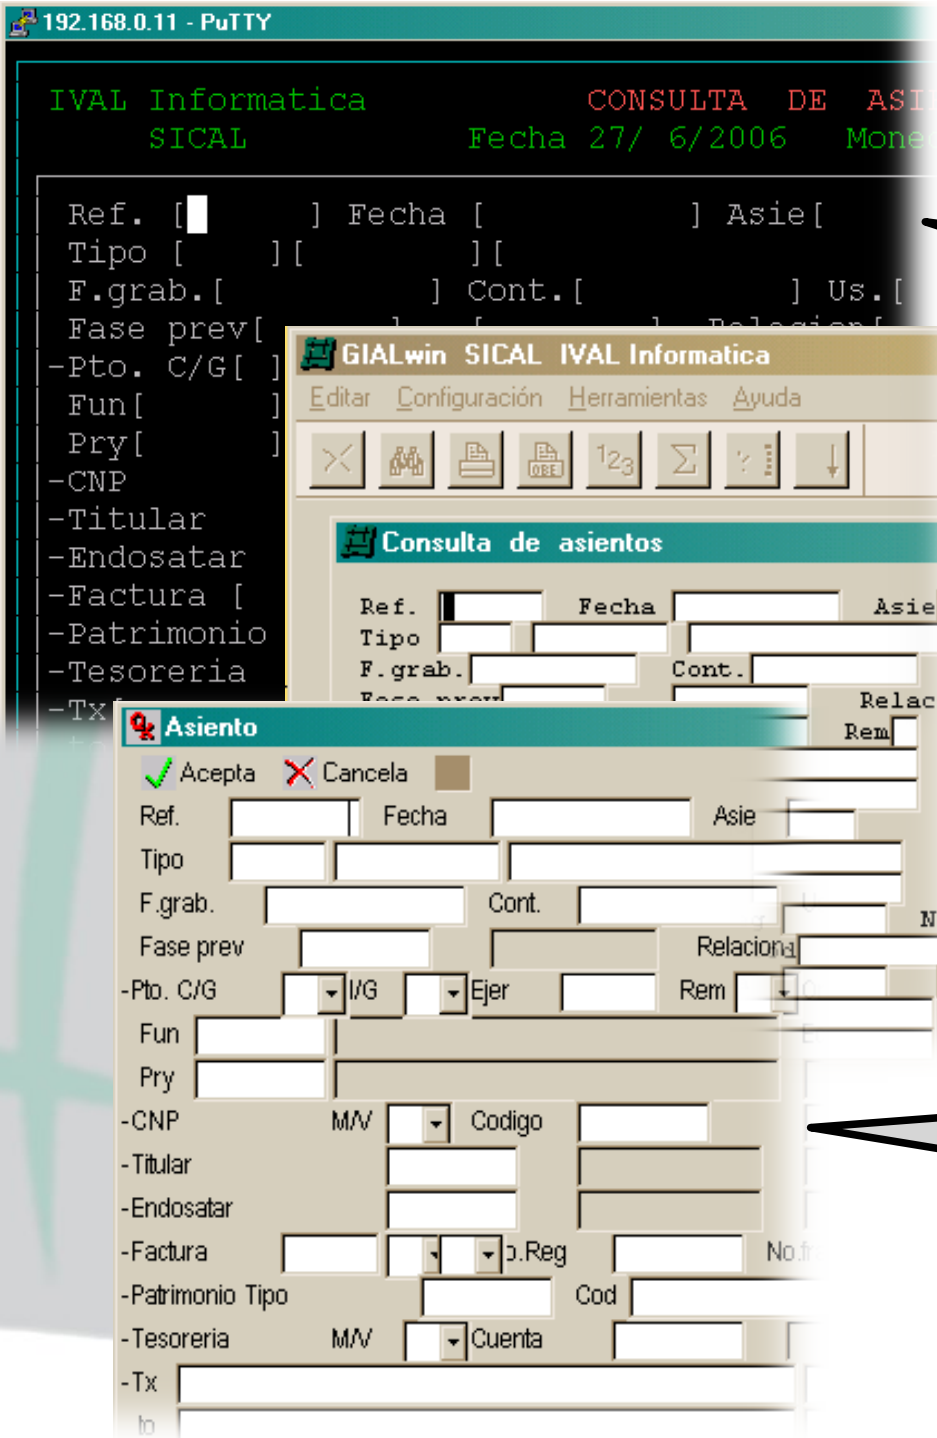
192.168.0.11 - PuTTY

IVAL Informatica CONSULTA DE ASI
SICAL Fecha 27/ 6/2006 Mone

Ref. [ ] Fecha [ ] Asie[
Tipo [ ][ ][
F.grab.[ ] Cont.[ ] Us.[
Fase prev[
-Pto. C/G[ ]
Fun[ ]
Pry[ ]
-CNP
-Titular
-Endosatar
-Factura [
-Patrimonio
-Tesoreria
-Tx

GIALwin SICAL IVAL Informatica
Editar Configuración Herramientas Ayuda

Consulta de asientos
Ref. Fecha Asie
Tipo
F.grab. Cont.
Relac
Rem

Asiento
Acepta Cancela
Ref. Fecha Asie
Tipo
F.grab. Cont.
Fase prev Relaciona
-Pto. C/G I/G Ejer Rem
Fun
Pry
-CNP M/V Codigo
-Titular
-Endosatar
-Factura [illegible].Reg No.fr
-Patrimonio Tipo Cod
-Tesoreria M/V Cuenta
-Tx
to